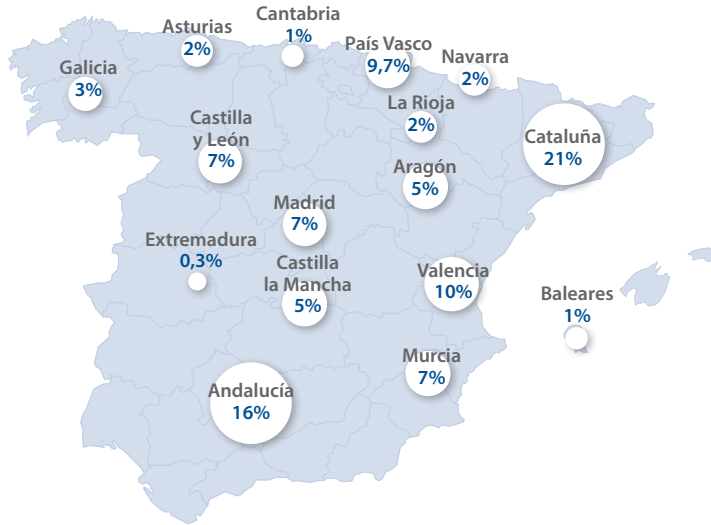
Asturias
2%

Cantabria
1%

País Vasco
9,7%

Navarra
2%

Galicia
3%

La Rioja
2%

Castilla y León
7%

Cataluña
21%

Aragón
5%

Madrid
7%

Extremadura
0,3%

Castilla la Mancha
5%

Valencia
10%

Baleares
1%

Murcia
7%

Andalucía
16%